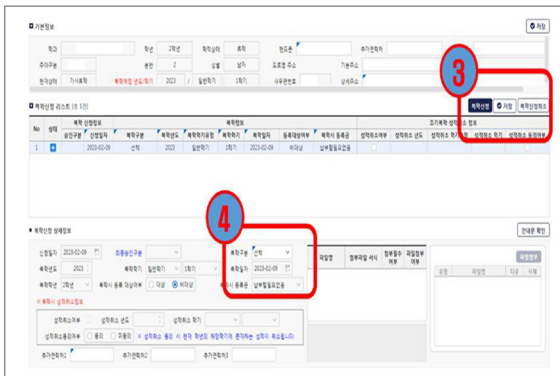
기본정보

저장

학교 | 학년 2학년 | 학적상태 휴학 | 핸드폰 | 추가연락처
주야구분 | 분반 2 | 성별 남자 | 유효행 주소 | 기본주소
현학상태 가사휴학 | 휴학학년 선도/학기 2023 / 일반학기 1학기 | 사유판번호 | 상세주소

복학신청 리스트 (총 1건)

3

복학신청 | 저장 | 복학신청취소

| No | 상태 | 승인구분 | 신청일자 | 복학구분 | 복학년도 | 복학학기유형 | 복학학기 | 복학일자 | 등록대상여부 | 복학시 등록금 | 성적미도래여부 | 성적취소 년도 | 성적취소 학기 | 성적취소 학기 | 성적취소 등록여부 |
|---|---|---|---|---|---|---|---|---|---|---|---|---|---|---|---|
| 1 | | | 2023-02-09 | 신학 | 2023 | 일반학기 | 1학기 | 2023-02-09 | 비대상 | 납부필요없음 | | | | | |

복학신청 상세정보

안내문 확인

4

신청일자 2023-02-09 | 최종승인구분
복학년도 2023 | 복학학기 일반학기 1학기
복학학년 2학년 | 복학시 등록 대상여부 ○ 대상 ● 비대상
복학구분 신학
복학일자 2023-02-09
복학시 등록금 납부필요없음

※ 복학시 성적취소정보
성적취소여부 | 성적취소 년도 | 성적취소 학기
성적취소등록여부 ○ 등록 ○ 미등록 ※ 성적취소 등록 시 현재 학년의 해당학기가 휴학하는 성적이 취소됩니다.

추가연락처1 | 추가연락처2 | 추가연락처3

파일명 | 첨부파일 서식 | 첨부필수 여부 | 파일첨부 여부

파일첨부
유형 | 파일명 | 다운 | 삭제